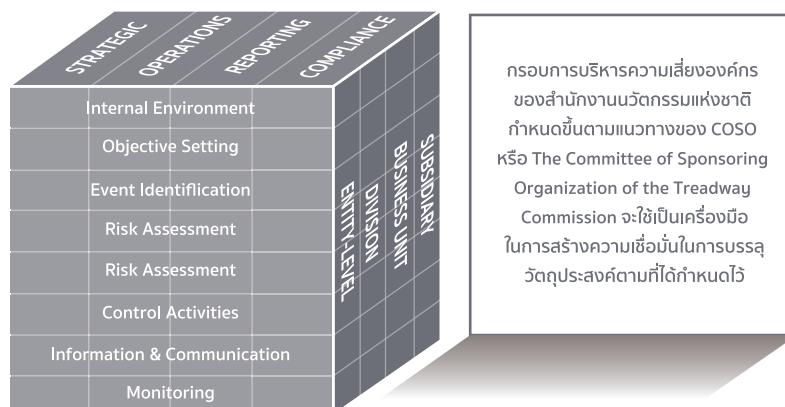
STRATEGIC
OPERATIONS
REPORTING
COMPLIANCE

Internal Environment
Objective Setting
Event Identification
Risk Assessment
Risk Assessment
Control Activities
Information & Communication
Monitoring

ENTITY-LEVEL
DIVISION
BUSINESS UNIT
SUBSIDIARY

กรอบการบริหารความเสี่ยงองค์กร ของสำนักงานนวัตกรรมแห่งชาติ กำหนดขึ้นตามแนวทางของ COSO หรือ The Committee of Sponsoring Organization of the Treadway Commission จะใช้เป็นเครื่องมือ ในการสร้างความเชื่อมั่นในการบรรลุ วัตถุประสงค์ตามที่ได้กำหนดไว้